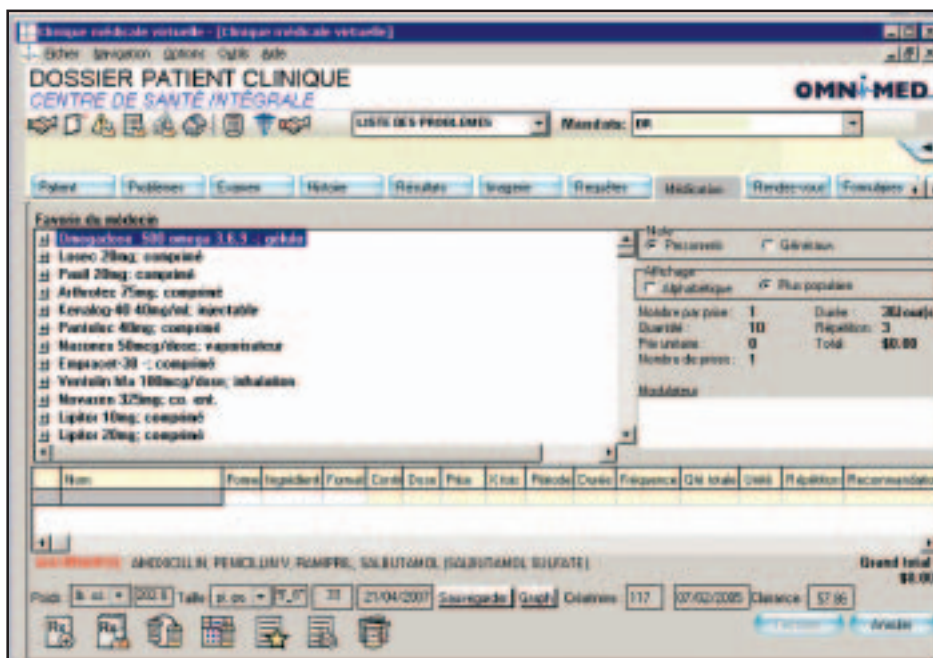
Clinique médicale virtuelle - [Clinique médicale virtuelle]

Fichier Navigation Options Outils Aide

DOSSIER PATIENT CLINIQUE
CENTRE DE SANTÉ INTÉGRALE

OMNI-MED.

LISTE DES PROBLÈMES
Mandataire: DR

Patient | Problèmes | Examen | Histoire | Résultats | Imagerie | Requêtes | Médication | Rendez-vous | Formulaires

Favoris du médecin
Omegaclean 500 omega 3,6,9 : gélule
Losec 20mg; comprimé
Paxil 20mg; comprimé
Arthrotec 75mg; comprimé
Kenalog-40 40mg/ml; injectable
Pantoloc 40mg; comprimé
Nasonex 50mcg/dose; vaporisateur
Empracet-30 -; comprimé
Ventolin hfa 100mcg/dose; inhalation
Novasen 325mg; co. ent.
Lipitor 10mg; comprimé
Lipitor 20mg; comprimé

Note
Personnels
Génériques

Affichage
Alphabétique
Plus populaires

Nombre par prise: 1
Quantité: 10
Prix unitaire: 0
Nombre de prises: 1
Durée: 30 jour(s)
Répétition: 3
Total: $0.00

Modalités

| Nom | Forme | Ingrédient | Format | Cont | Dose | Prise | Kit | Période | Durée | Fréquence | Qté totale | Unité | Répétition | Recommandation |
|---|---|---|---|---|---|---|---|---|---|---|---|---|---|---|

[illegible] AMOXICILLIN, PENICILLIN V, RAMIPRIL, SALBUTAMOL (SALBUTAMOL SULFATE)

Grand total $0.00

Poids lb. oz. 203.0 Taille pi. po. 5 7 33 21/04/2007 Sauvegarder Graph Créatinine 117 07/02/2005 Clairance 57.96

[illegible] Annuler